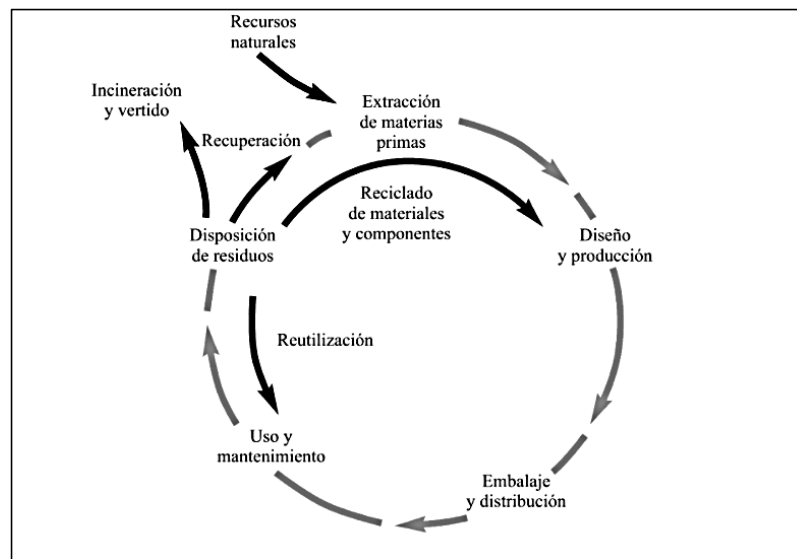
Recursos naturales

Incineración y vertido

Extracción de materias primas

Recuperación

Reciclado de materiales y componentes

Disposición de residuos

Diseño y producción

Reutilización

Uso y mantenimiento

Embalaje y distribución